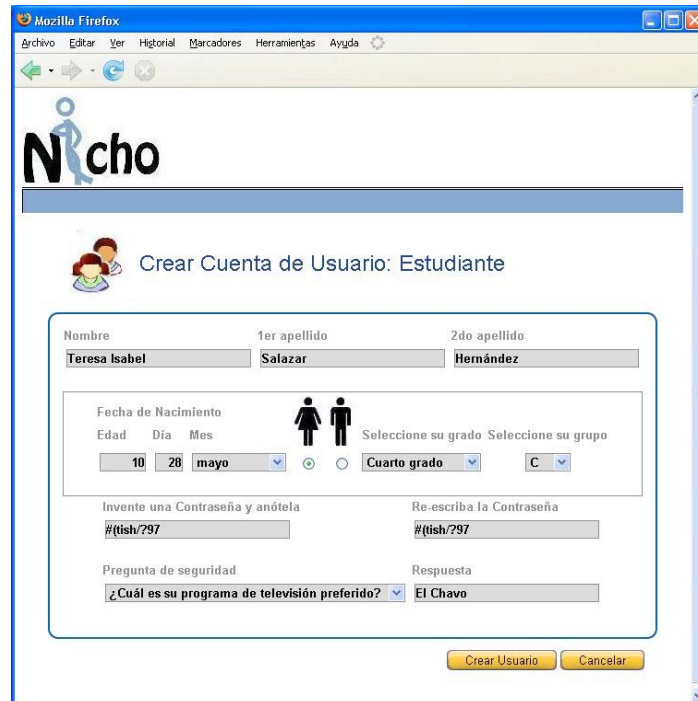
Mozilla Firefox

Archivo Editar Ver Historial Marcadores Herramientas Ayuda

Nicho

Crear Cuenta de Usuario: Estudiante

Nombre
Teresa Isabel

1er apellido
Salazar

2do apellido
Hernández

Fecha de Nacimiento

Edad Día Mes
10 28 mayo

Seleccione su grado
Cuarto grado

Seleccione su grupo
C

Invente una Contraseña y anótela
#(tish/?97

Re-escriba la Contraseña
#(tish/?97

Pregunta de seguridad
¿Cuál es su programa de televisión preferido?

Respuesta
El Chavo

Crear Usuario Cancelar